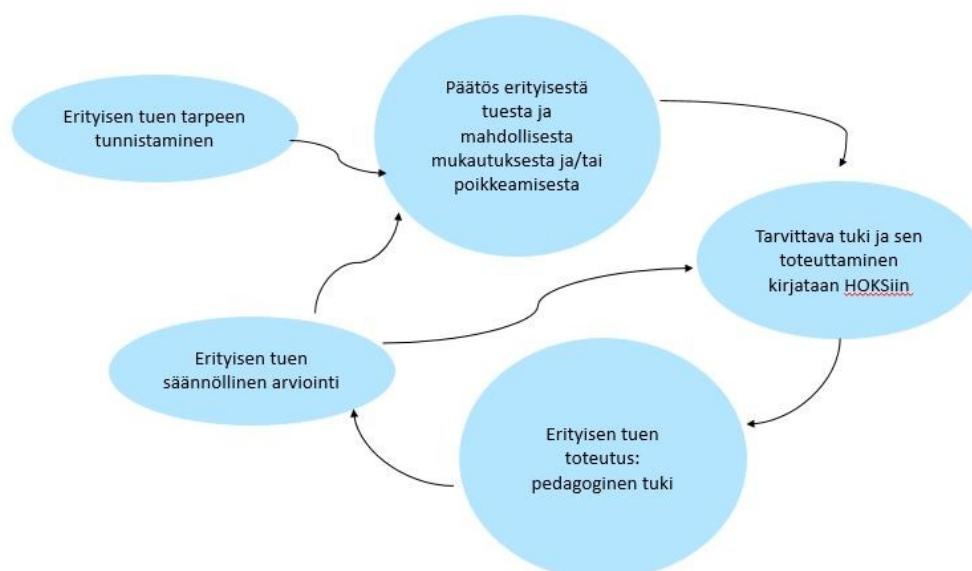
Erityisen tuen tarpeen tunnistaminen

Päätös erityisestä tuesta ja mahdollisesta mukautuksesta ja/tai poikkeamisesta

Tarvittava tuki ja sen toteuttaminen kirjataan HOKSiin

Erityisen tuen toteutus: pedagoginen tuki

Erityisen tuen säännöllinen arviointi